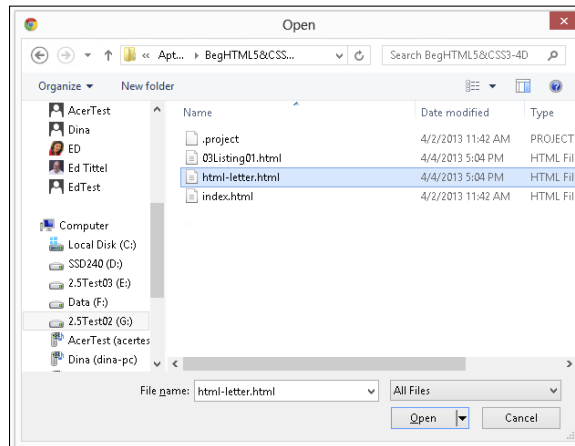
Open

« Apt... ▸ BegHTML5&CSS...

Search BegHTML5&CSS3-4D

Organize ▾

New folder

AcerTest
Dina
ED
Ed Tittel
EdTest

Computer
Local Disk (C:)
SSD240 (D:)
2.5Test03 (E:)
Data (F:)
2.5Test02 (G:)
AcerTest (acertes
Dina (dina-pc)

| Name | Date modified | Type |
|---|---|---|
| .project | 4/2/2013 11:42 AM | PROJECT |
| 03Listing01.html | 4/4/2013 5:04 PM | HTML Fil |
| html-letter.html | 4/4/2013 5:04 PM | HTML Fil |
| index.html | 4/2/2013 11:42 AM | HTML Fil |

File name: html-letter.html

All Files

Open

Cancel